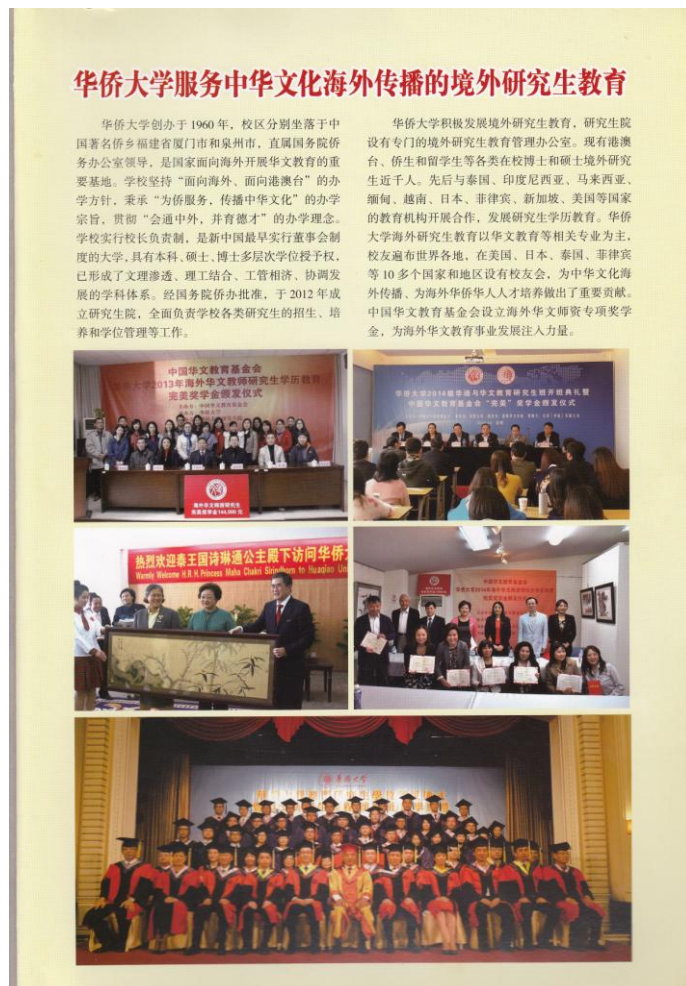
华侨大学服务中华文化海外传播的境外研究生教育

华侨大学创办于1960年，校区分别坐落于中国著名侨乡福建省厦门市和泉州市，直属国务院侨务办公室领导，是国家面向海外开展华文教育的重要基地。学校坚持"面向海外、面向港澳台"的办学方针，秉承"为侨服务，传播中华文化"的办学宗旨，贯彻"会通中外，并育德才"的办学理念。学校实行校长负责制，是新中国最早实行董事会制度的大学，具有本科、硕士、博士多层次学位授予权，已形成了文理渗透、理工结合、工管相济、协调发展的学科体系。经国务院侨办批准，于2012年成立研究生院，全面负责学校各类研究生的招生、培养和学位管理等工作。

华侨大学积极发展境外研究生教育，研究生院设有专门的境外研究生教育管理办公室。现有港澳台、侨生和留学生等各类在校博士和硕士境外研究生近千人。先后与泰国、印度尼西亚、马来西亚、缅甸、越南、日本、菲律宾、新加坡、美国等国家的教育机构开展合作，发展研究生学历教育。华侨大学海外研究生教育以华文教育等相关专业为主，校友遍布世界各地，在美国、日本、泰国、菲律宾等10多个国家和地区设有校友会，为中华文化海外传播、为海外华侨华人人才培养做出了重要贡献。中国华文教育基金会设立海外华文师资专项奖学金，为海外华文教育事业发展注入力量。

中国华文教育基金会
华侨大学2013年海外华文教师研究生学历教育
完美奖学金颁发仪式

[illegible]

热烈欢迎泰王国诗琳通公主殿下访问华侨大学
Warmly Welcome H.R.H Princess Maha Chakri Sirindhorn to Huaqiao Uni

中国华文教育基金会

华侨大学